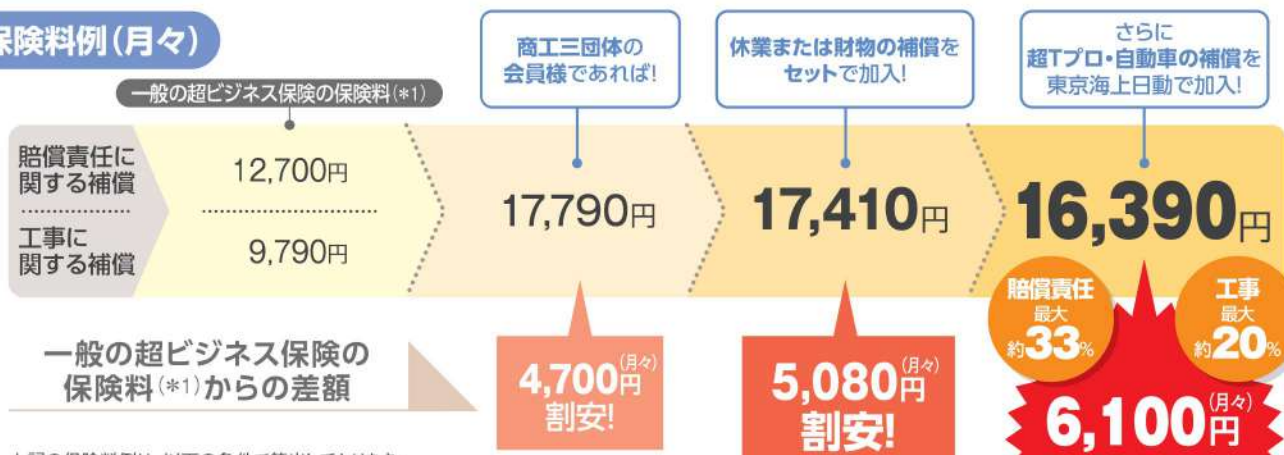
保険料例(月々)

一般の超ビジネス保険の保険料(*1)

商工三団体の会員様であれば!

休業または財物の補償をセットで加入!

さらに超Tプロ・自動車の補償を東京海上日動で加入!

賠償責任に関する補償 12,700円

工事に関する補償 9,790円

17,790円

17,410円

16,390円

賠償責任 最大 約33%

工事 最大 約20%

一般の超ビジネス保険の保険料(*1)からの差額

4,700円(月々) 割安!

5,080円(月々) 割安!

6,100円(月々)

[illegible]